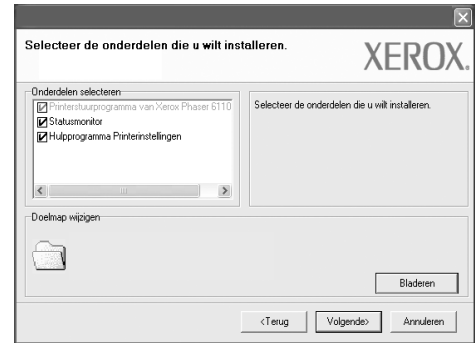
Selecteer de onderdelen die u wilt installeren.

XEROX.

Onderdelen selecteren

Printerstuurprogramma van Xerox Phaser 6110

Statusmonitor

Hulpprogramma Printerinstellingen

Selecteer de onderdelen die u wilt installeren.

Doelmap wijzigen

Bladeren

<Terug

Volgende>

Annuleren